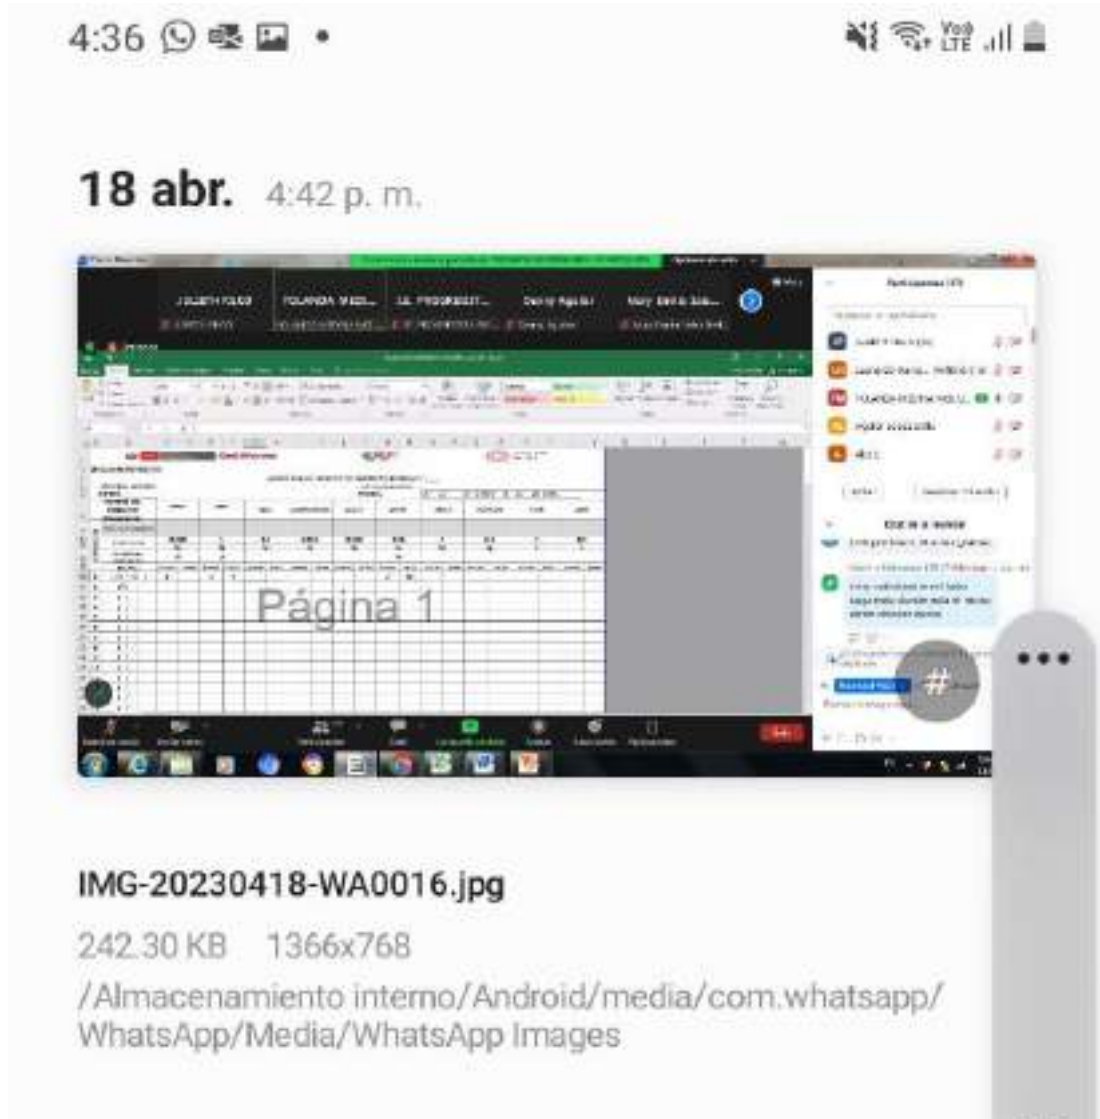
4:36

18 abr. 4:42 p. m.

JUDITH ROJO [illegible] YOLANDA MEDI... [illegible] Denny Aguilar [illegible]

Página 1

IMG-20230418-WA0016.jpg

242.30 KB 1366x768

/Almacenamiento interno/Android/media/com.whatsapp/WhatsApp/Media/WhatsApp Images